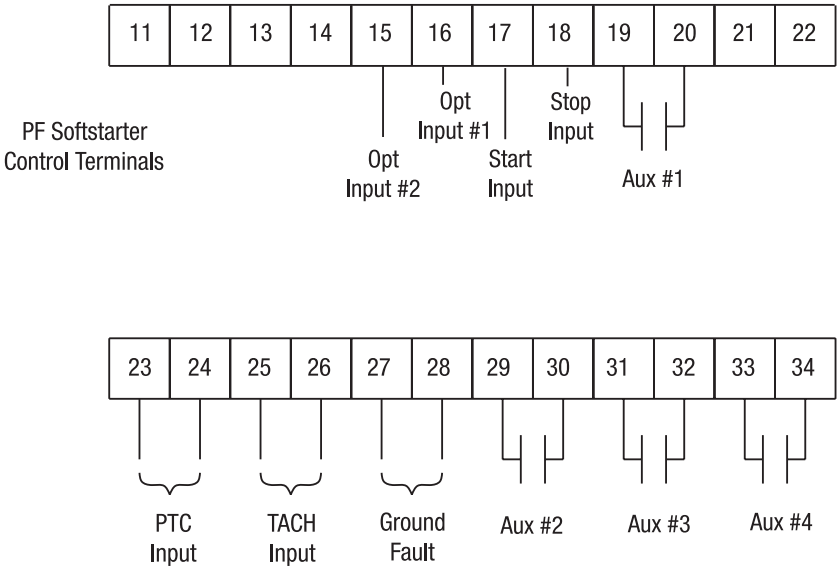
| 11 | 12 | 13 | 14 | 15 | 16 | 17 | 18 | 19 | 20 | 21 | 22 |
|---|---|---|---|---|---|---|---|---|---|---|---|

PF Softstarter Control Terminals

Opt Input #1

Stop Input

Opt Input #2

Start Input

Aux #1

| 23 | 24 | 25 | 26 | 27 | 28 | 29 | 30 | 31 | 32 | 33 | 34 |
|---|---|---|---|---|---|---|---|---|---|---|---|

PTC Input

TACH Input

Ground Fault

Aux #2

Aux #3

Aux #4